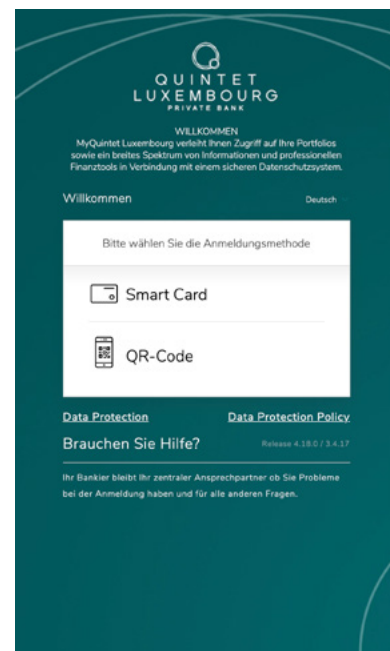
QUINTET
LUXEMBOURG
PRIVATE BANK

WILLKOMMEN
MyQuintet Luxembourg verleiht Ihnen Zugriff auf Ihre Portfolios sowie ein breites Spektrum von Informationen und professionellen Finanztools in Verbindung mit einem sicheren Datenschutzsystem.

Willkommen

Deutsch

Bitte wählen Sie die Anmeldungsmethode

Smart Card

QR-Code

Data Protection

Data Protection Policy

Brauchen Sie Hilfe?

Release 4.18.0 / 3.4.17

Ihr Bankier bleibt Ihr zentraler Ansprechpartner ob Sie Probleme bei der Anmeldung haben und für alle anderen Fragen.